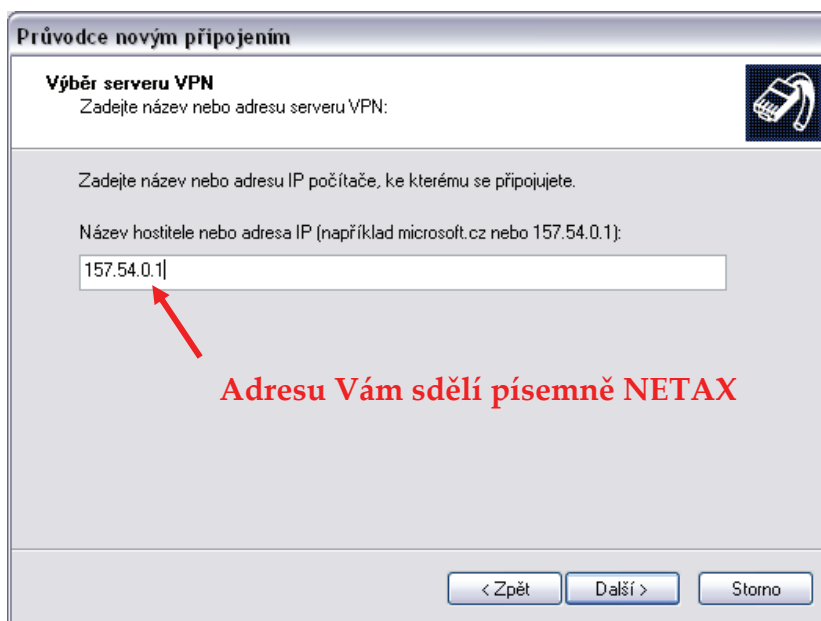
Průvodce novým připojením

Výběr serveru VPN
Zadejte název nebo adresu serveru VPN:

Zadejte název nebo adresu IP počítače, ke kterému se připojujete.

Název hostitele nebo adresa IP (například microsoft.cz nebo 157.54.0.1):

157.54.0.1

Adresu Vám sdělí písemně NETAX

< Zpět
Další >
Storno